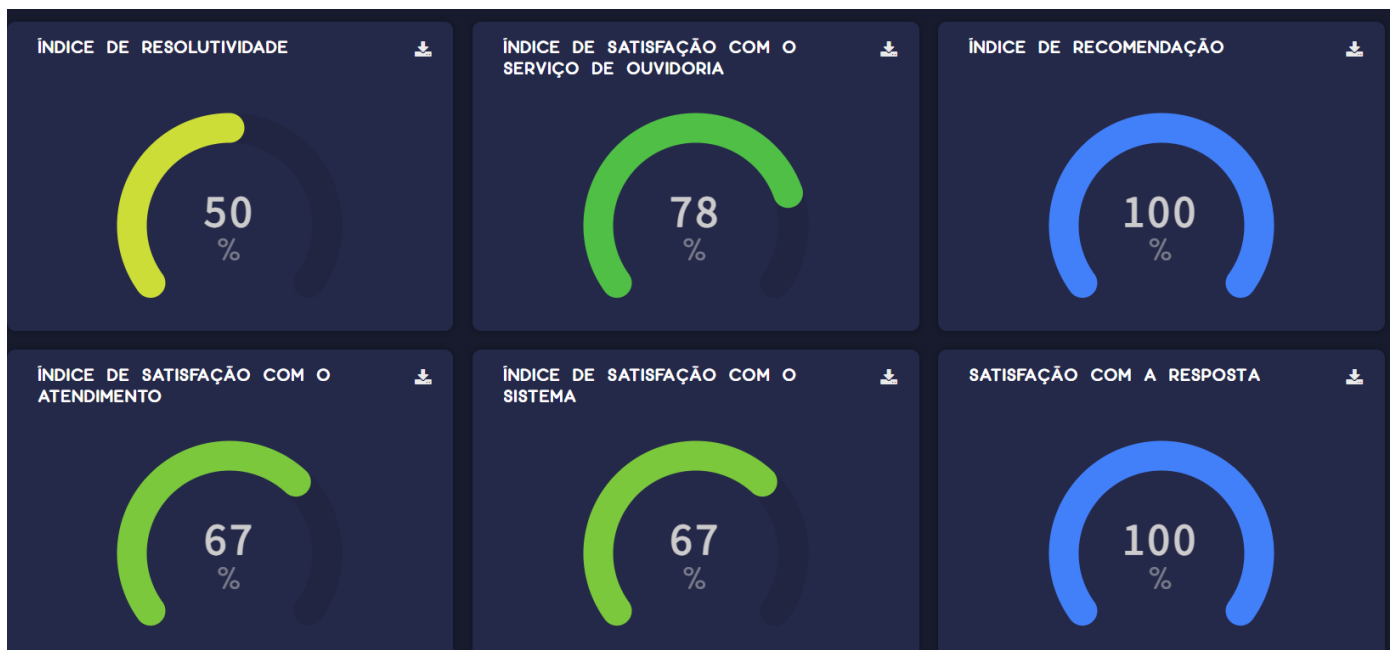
ÍNDICE DE RESOLUTIVIDADE

50
%

ÍNDICE DE SATISFAÇÃO COM O SERVIÇO DE OUVIDORIA

78
%

ÍNDICE DE RECOMENDAÇÃO

100
%

ÍNDICE DE SATISFAÇÃO COM O ATENDIMENTO

67
%

ÍNDICE DE SATISFAÇÃO COM O SISTEMA

67
%

SATISFAÇÃO COM A RESPOSTA

100
%